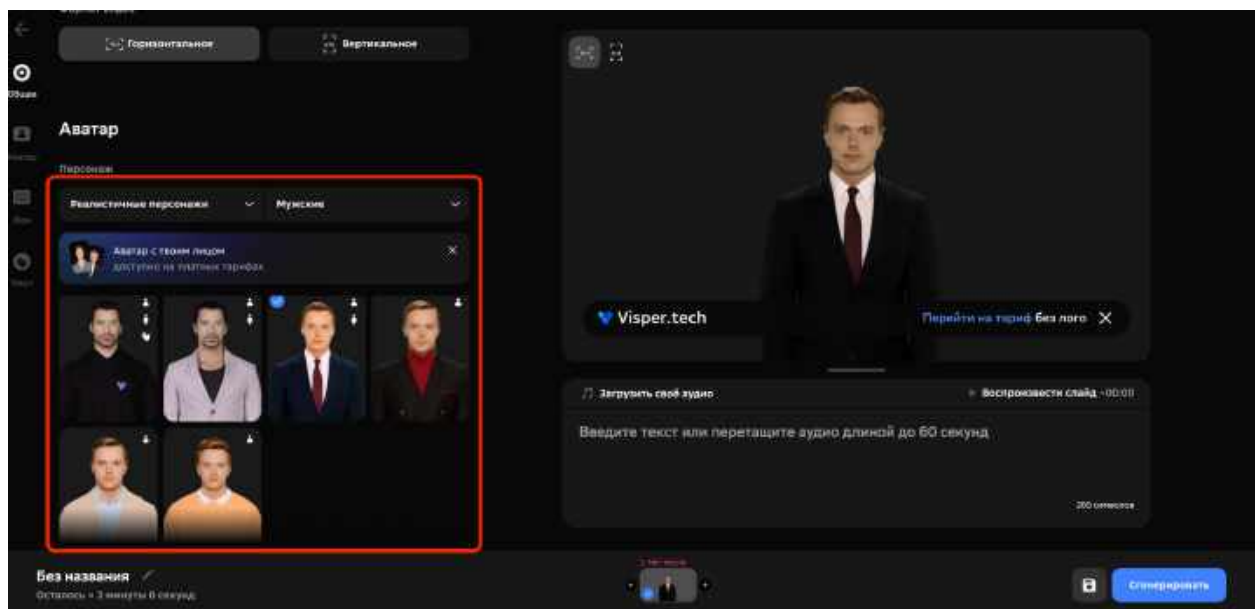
Горизонтальное

Вертикальное

Общие

Аватар

Персонаж

Реалистичные персонажи

Мужские

Аватар с твоим лицом
доступно на платных тарифах

Visper.tech

Перейти на тариф без лого

Загрузить своё аудио

Воспроизвести слайд · 00:00

Введите текст или перетащите аудио длиной до 60 секунд

200 символов

Без названия

Осталось • 3 минуты 0 секунд

Сгенерировать